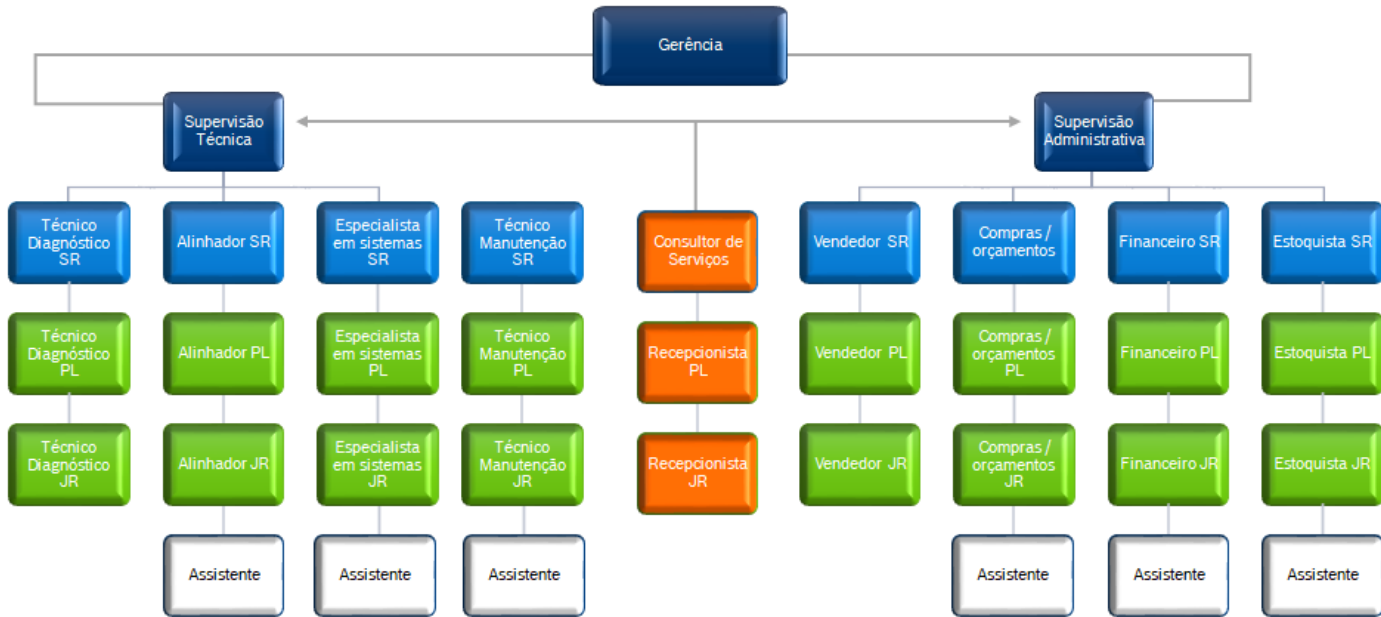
Gerência

Supervisão Técnica

Supervisão Administrativa

Técnico Diagnóstico SR

Técnico Diagnóstico PL

Técnico Diagnóstico JR

Alinhador SR

Alinhador PL

Alinhador JR

Assistente

Especialista em sistemas SR

Especialista em sistemas PL

Especialista em sistemas JR

Assistente

Técnico Manutenção SR

Técnico Manutenção PL

Técnico Manutenção JR

Assistente

Consultor de Serviços

Recepcionista PL

Recepcionista JR

Vendedor SR

Vendedor PL

Vendedor JR

Compras / orçamentos

Compras / orçamentos PL

Compras / orçamentos JR

Assistente

Financeiro SR

Financeiro PL

Financeiro JR

Assistente

Estoquista SR

Estoquista PL

Estoquista JR

Assistente